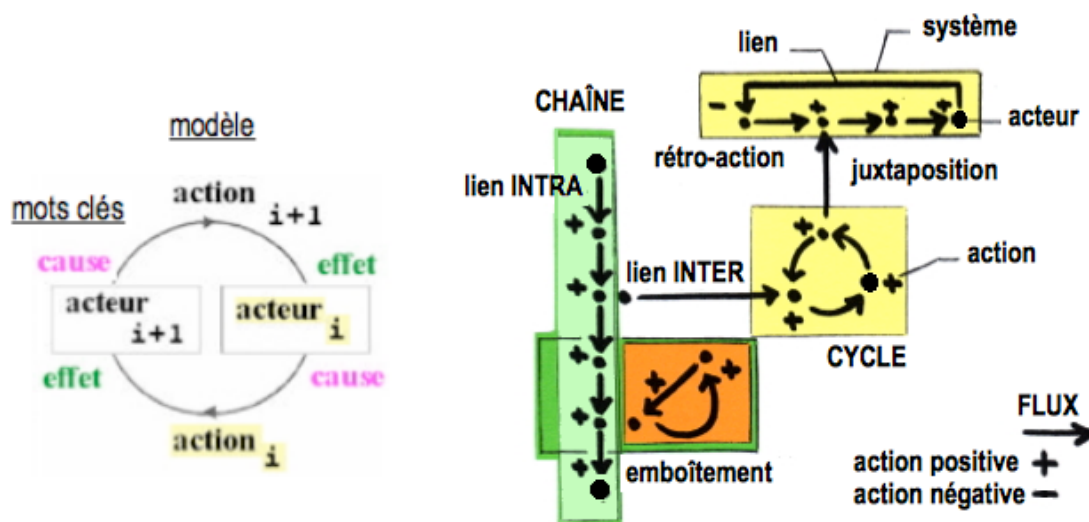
modèle

mots clés

action i+1

cause

effet

acteur i+1

acteur i

effet

cause

action i

système

lien

CHAÎNE

acteur

rétro-action

juxtaposition

lien INTRA

action

lien INTER

CYCLE

FLUX

emboîtement

action positive +

action négative −